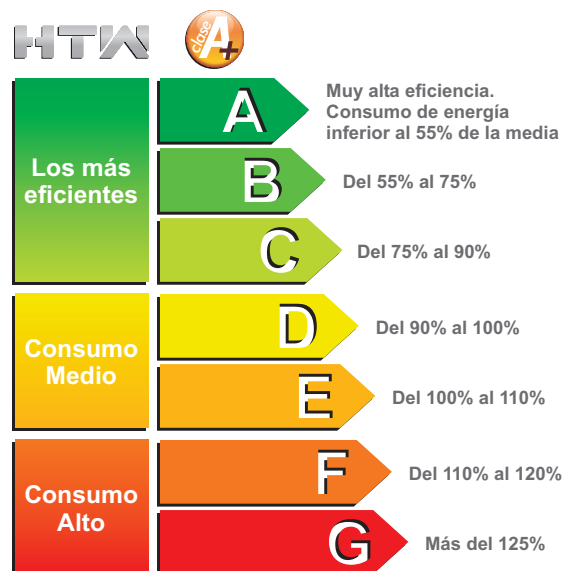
HTW

clase A+

Los más eficientes

A

Muy alta eficiencia. Consumo de energía inferior al 55% de la media

B

Del 55% al 75%

C

Del 75% al 90%

Consumo Medio

D

Del 90% al 100%

E

Del 100% al 110%

Consumo Alto

F

Del 110% al 120%

G

Más del 125%